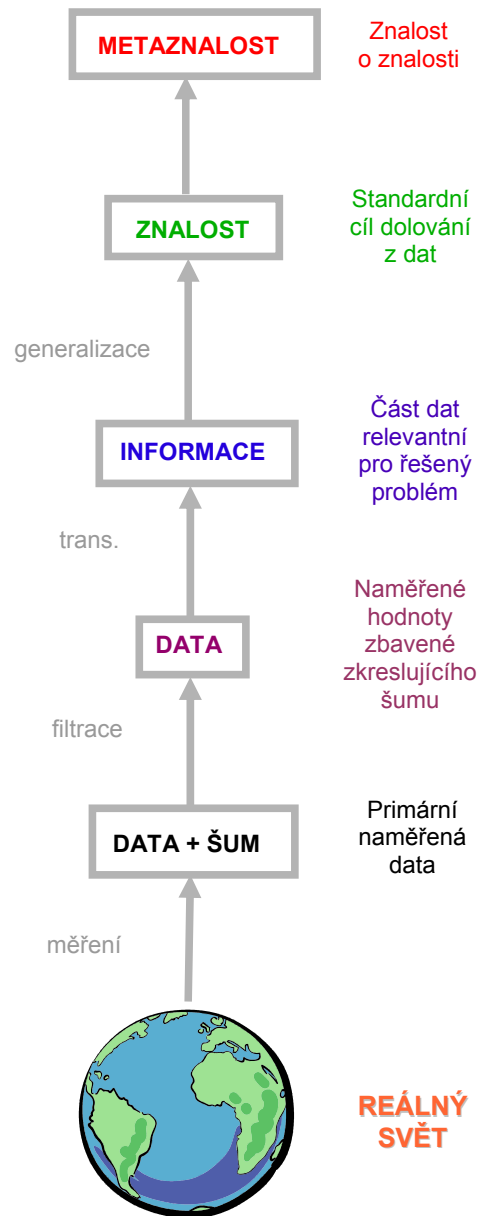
METAZNALOST

Znalost o znalosti

ZNALOST

Standardní cíl dolování z dat

generalizace

INFORMACE

Část dat relevantní pro řešený problém

trans.

DATA

Naměřené hodnoty zbavené zkreslujícího šumu

filtrace

DATA + ŠUM

Primární naměřená data

měření

REÁLNÝ SVĚT